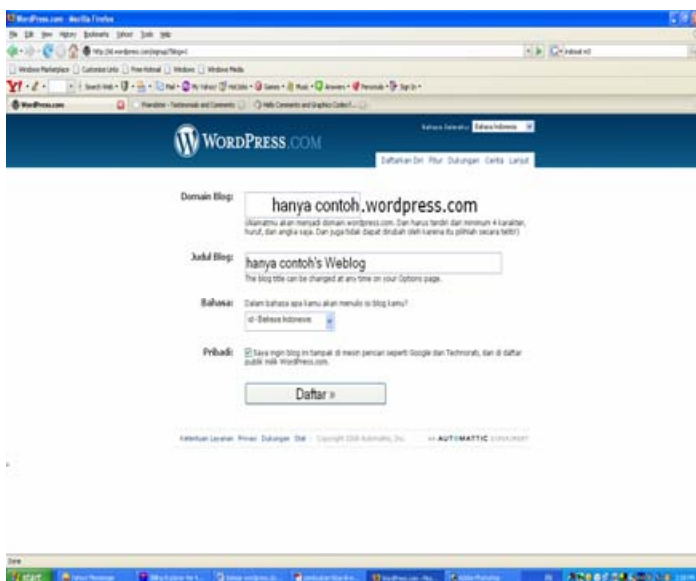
WordPress.com - Mozilla Firefox

File Edit View History Bookmarks Yahoo! Tools Help

WordPress.com

WORDPRESS.COM

Bahasa Indonesia

Daftarkan Diri Fitur Dukungan Cerita Lanjut

Domain Blog: hanya contoh .wordpress.com

(Alamatmu akan menjadi domain.wordpress.com. Dan harus terdiri dari minimum 4 karakter, huruf, dan angka saja. Dan juga tidak dapat diubah oleh karena itu pilihlah secara teliti!)

Judul Blog: hanya contoh's Weblog

The blog title can be changed at any time on your Options page.

Bahasa: Dalam bahasa apa kamu akan menulis di blog kamu?

id - Bahasa Indonesia

Pribadi: Saya ingin blog ini tampak di mesin pencari seperti Google dan Technorati, dan di daftar publik milik WordPress.com.

Daftar »

Ketentuan Layanan Privasi Dukungan Stat Copyright 2008 Automattic, Inc. AUTOMATTIC

Done

start